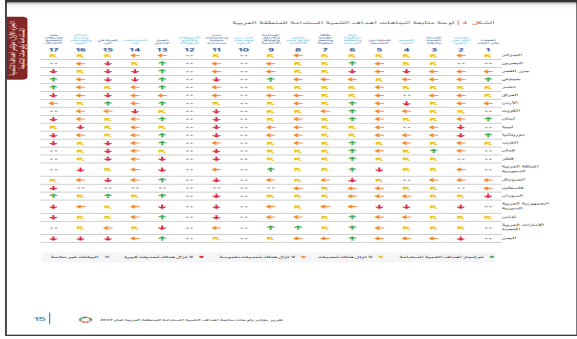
الشكل 4 | لوحة متابعة اتجاهات أهداف التنمية المستدامة للمنطقة العربية

| 17 | 16 | 15 | 14 | 13 | 12 | 11 | 10 | 9 | 8 | 7 | 6 | 5 | 4 | 3 | 2 | 1 | |
|---|---|---|---|---|---|---|---|---|---|---|---|---|---|---|---|---|---|
| | | | | | | | | | | | | | | | | | الجزائر |
| | | | | | | | | | | | | | | | | | البحرين |
| | | | | | | | | | | | | | | | | | جزر القمر |
| | | | | | | | | | | | | | | | | | جيبوتي |
| | | | | | | | | | | | | | | | | | مصر |
| | | | | | | | | | | | | | | | | | العراق |
| | | | | | | | | | | | | | | | | | الأردن |
| | | | | | | | | | | | | | | | | | الكويت |
| | | | | | | | | | | | | | | | | | لبنان |
| | | | | | | | | | | | | | | | | | ليبيا |
| | | | | | | | | | | | | | | | | | موريتانيا |
| | | | | | | | | | | | | | | | | | المغرب |
| | | | | | | | | | | | | | | | | | عُمان |
| | | | | | | | | | | | | | | | | | قطر |
| | | | | | | | | | | | | | | | | | المملكة العربية السعودية |
| | | | | | | | | | | | | | | | | | الصومال |
| | | | | | | | | | | | | | | | | | فلسطين |
| | | | | | | | | | | | | | | | | | السودان |
| | | | | | | | | | | | | | | | | | الجمهورية العربية السورية |
| | | | | | | | | | | | | | | | | | تونس |
| | | | | | | | | | | | | | | | | | الإمارات العربية المتحدة |
| | | | | | | | | | | | | | | | | | اليمن |

تم تحقيق أهداف التنمية المستدامة | لا تزال هناك تحديات | لا تزال هناك تحديات ملموسة | لا تزال هناك تحديات كبيرة | البيانات غير متاحة

الجزء الأول: تقرير أهداف التنمية المستدامة

15 تقرير مؤشر ولوحات متابعة أهداف التنمية المستدامة للمنطقة العربية لعام 2019